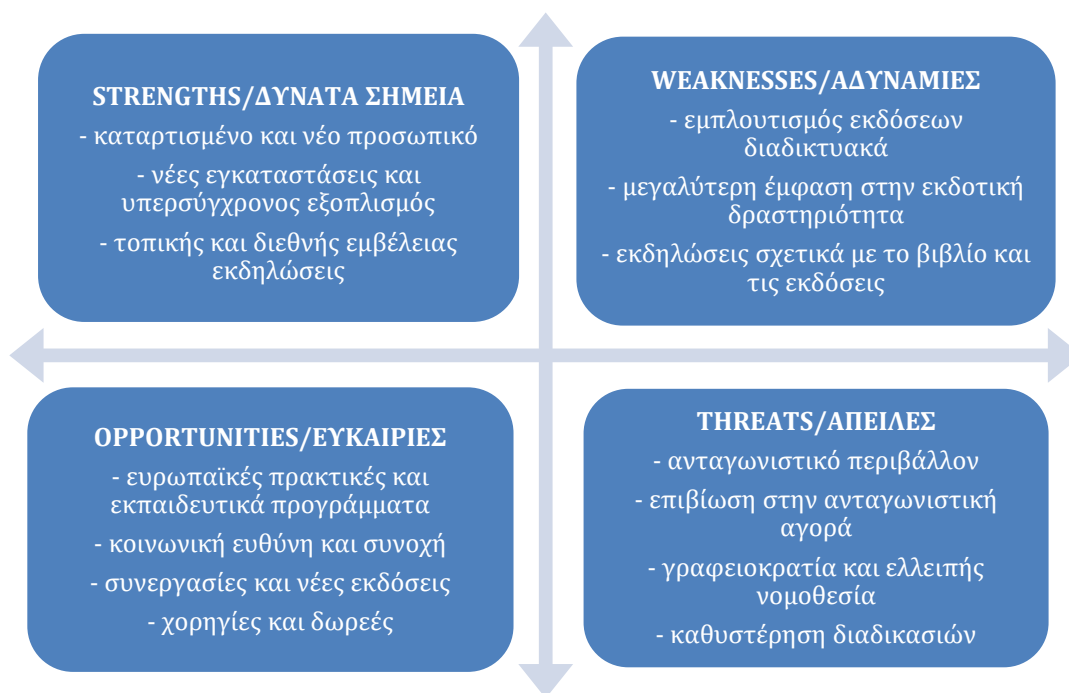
STRENGTHS/ΔΥΝΑΤΑ ΣΗΜΕΙΑ
- καταρτισμένο και νέο προσωπικό
- νέες εγκαταστάσεις και υπερσύγχρονος εξοπλισμός
- τοπικής και διεθνής εμβέλειας εκδηλώσεις

WEAKNESSES/ΑΔΥΝΑΜΙΕΣ
- εμπλουτισμός εκδόσεων διαδικτυακά
- μεγαλύτερη έμφαση στην εκδοτική δραστηριότητα
- εκδηλώσεις σχετικά με το βιβλίο και τις εκδόσεις

OPPORTUNITIES/ΕΥΚΑΙΡΙΕΣ
- ευρωπαϊκές πρακτικές και εκπαιδευτικά προγράμματα
- κοινωνική ευθύνη και συνοχή
- συνεργασίες και νέες εκδόσεις
- χορηγίες και δωρεές

THREATS/ΑΠΕΙΛΕΣ
- ανταγωνιστικό περιβάλλον
- επιβίωση στην ανταγωνιστική αγορά
- γραφειοκρατία και ελλειπής νομοθεσία
- καθυστέρηση διαδικασιών